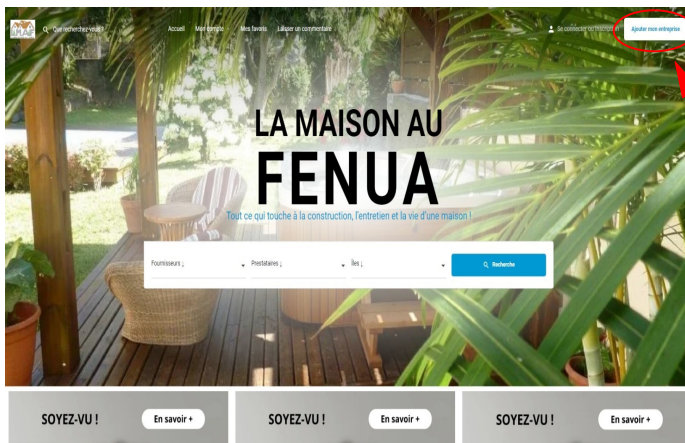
LMAF

Que recherchez-vous ?

Accueil Mon compte Mes favoris Laisser un commentaire

Se connecter ou s'inscrire

Ajouter mon entreprise

LA MAISON AU FENUA

Tout ce qui touche à la construction, l'entretien et la vie d'une maison !

Fournisseurs ↓

Prestataires ↓

Îles ↓

Recherche

SOYEZ-VU ! En savoir +

SOYEZ-VU ! En savoir +

SOYEZ-VU ! En savoir +